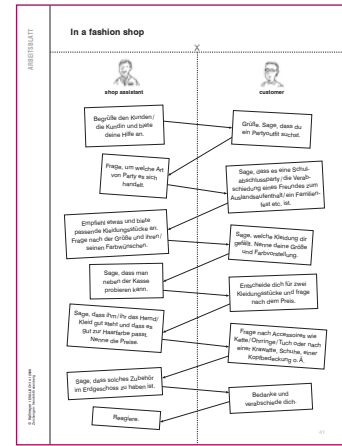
ARBEITSBLATT

In a fashion shop

shop assistant

customer

Begrüße den Kunden/ die Kundin und biete deine Hilfe an.

Grüße. Sage, dass du ein Partyoutfit suchst.

Frage, um welche Art von Party es sich handelt.

Sage, dass es eine Schulabschlussparty/die Verabschiedung eines Freundes zum Auslandsaufenthalt/ein Familienfest etc. ist.

Empfiehl etwas und biete passende Kleidungsstücke an. Frage nach der Größe und ihren/ seinen Farbwünschen.

Sage, welche Kleidung dir gefällt. Nenne deine Größe und Farbvorstellung.

Sage, dass man neben der Kasse probieren kann.

Entscheide dich für zwei Kleidungsstücke und frage nach dem Preis.

Sage, dass ihm/ihr das Hemd/ Kleid gut steht und dass es gut zur Haarfarbe passt. Nenne die Preise.

Frage nach Accessoires wie Kette/Ohrringe/Tuch oder nach einer Krawatte, Schuhe, einer Kopfbedeckung o.Ä.

Sage, dass solches Zubehör im Erdgeschoss zu haben ist.

Bedanke und verabschiede dich.

Reagiere.

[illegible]

41